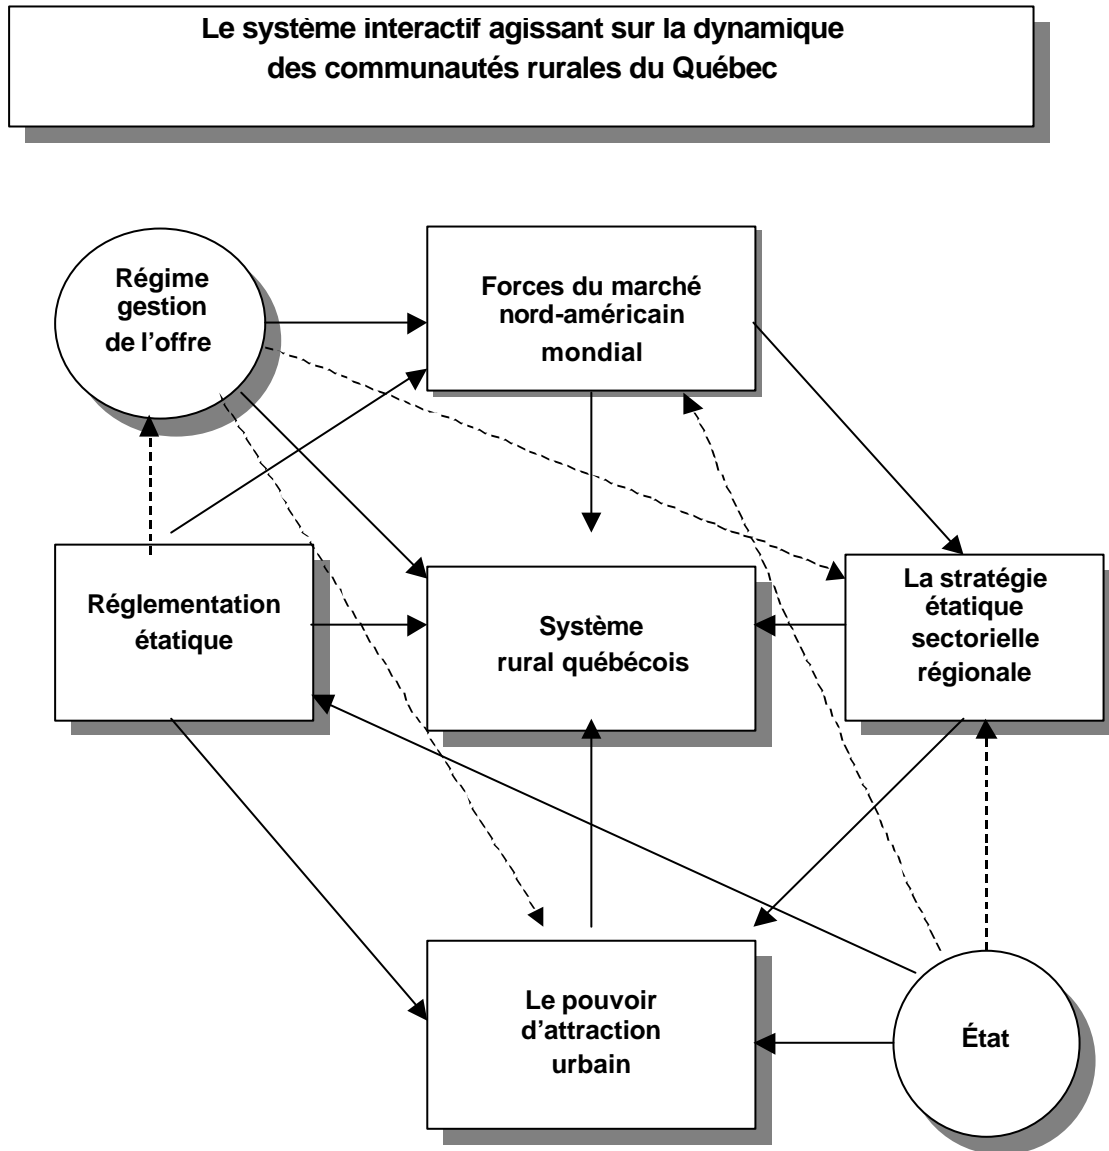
Le système interactif agissant sur la dynamique des communautés rurales du Québec

Régime gestion de l'offre

Forces du marché nord-américain mondial

Réglementation étatique

Système rural québécois

La stratégie étatique sectorielle régionale

Le pouvoir d'attraction urbain

État